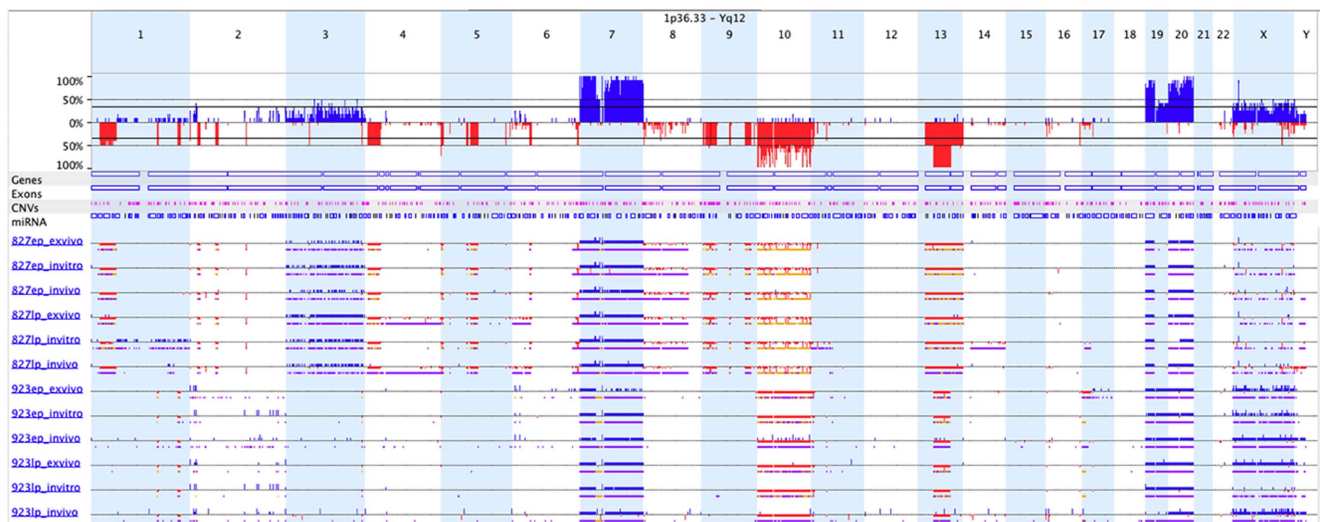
1p36.33 - Yq12

1 2 3 4 5 6 7 8 9 10 11 12 13 14 15 16 17 18 19 20 21 22 X Y

100%
50%
0%
50%
100%

Genes
Exons
CNVs
miRNA

827ep_exvivo
827ep_invitro
827ep_invivo
827lp_exvivo
827lp_invitro
827lp_invivo
923ep_exvivo
923ep_invitro
923ep_invivo
923lp_exvivo
923lp_invitro
923lp_invivo